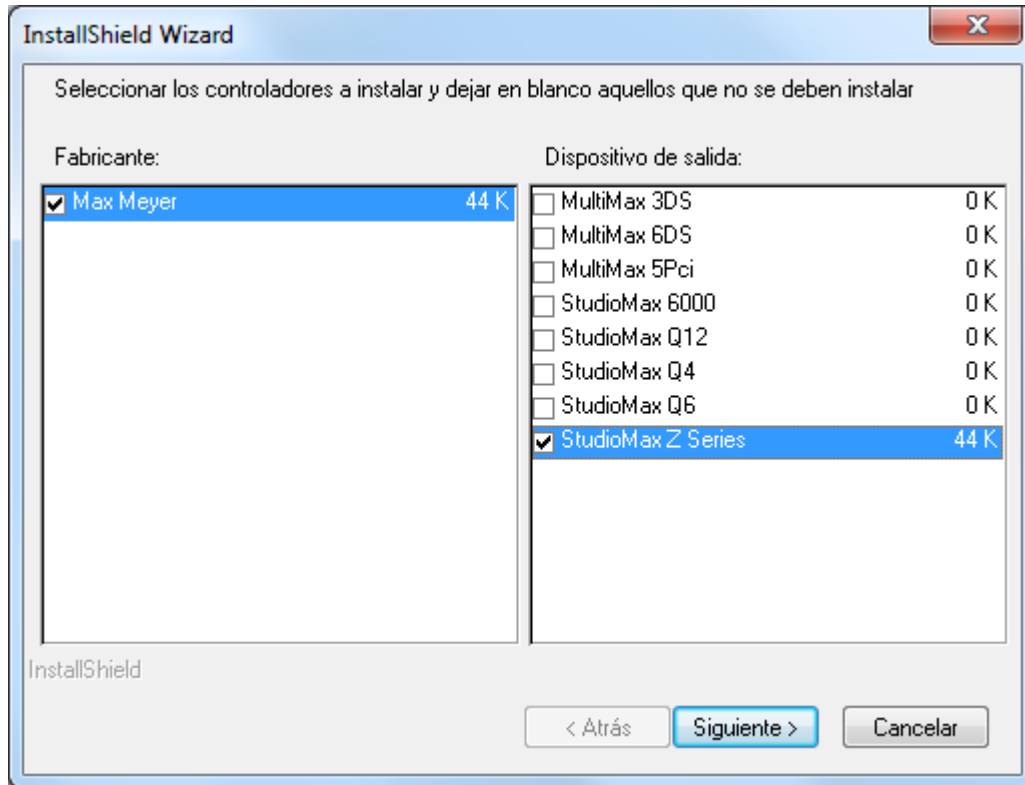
InstallShield Wizard

X

Seleccionar los controladores a instalar y dejar en blanco aquellos que no se deben instalar

Fabricante:

Max Meyer 44 K

Dispositivo de salida:

MultiMax 3DS 0 K
MultiMax 6DS 0 K
MultiMax 5Pci 0 K
StudioMax 6000 0 K
StudioMax Q12 0 K
StudioMax Q4 0 K
StudioMax Q6 0 K
StudioMax Z Series 44 K

InstallShield

< Atrás
Siguiente >
Cancelar